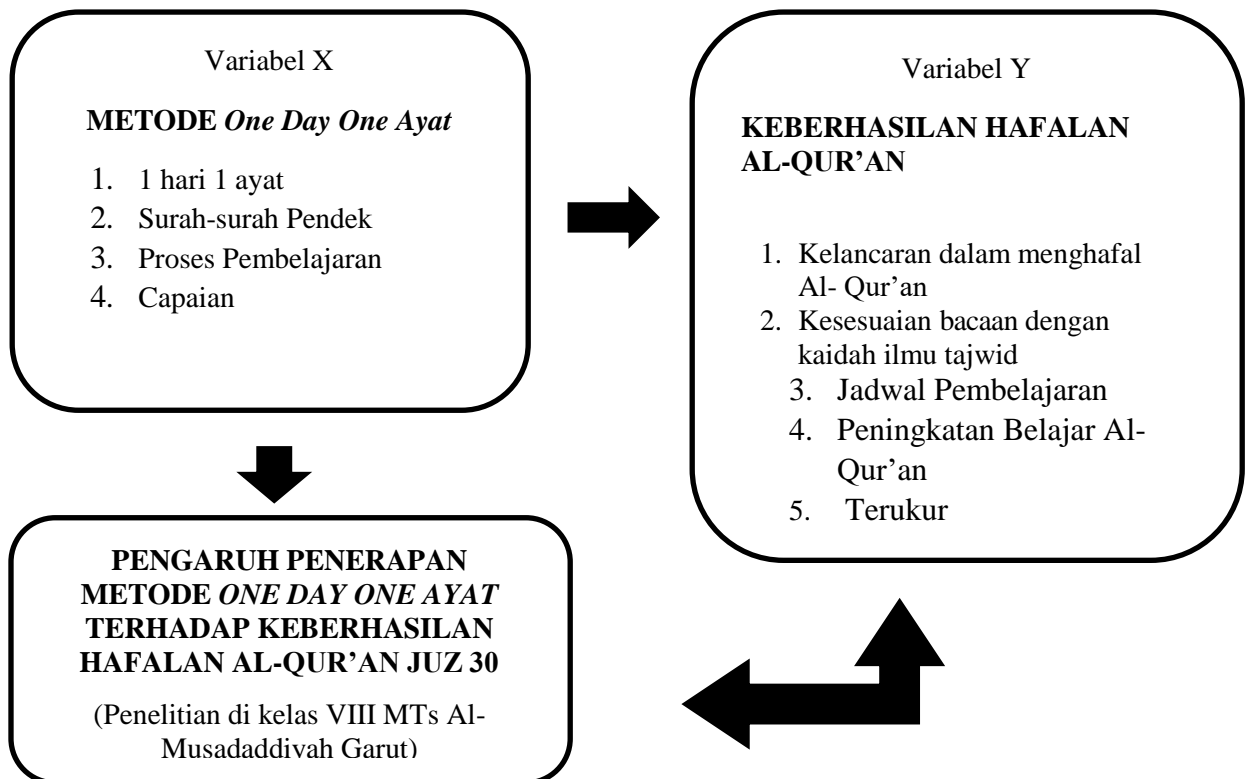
Variabel X

**METODE *One Day One Ayat***

1. 1 hari 1 ayat
2. Surah-surah Pendek
3. Proses Pembelajaran
4. Capaian

Variabel Y

**KEBERHASILAN HAFALAN AL-QUR'AN**

1. Kelancaran dalam menghafal Al- Qur'an
2. Kesesuaian bacaan dengan kaidah ilmu tajwid
3. Jadwal Pembelajaran
4. Peningkatan Belajar Al-Qur'an
5. Terukur

**PENGARUH PENERAPAN METODE *ONE DAY ONE AYAT* TERHADAP KEBERHASILAN HAFALAN AL-QUR'AN JUZ 30**

(Penelitian di kelas VIII MTs Al-Musadaddiyah Garut)